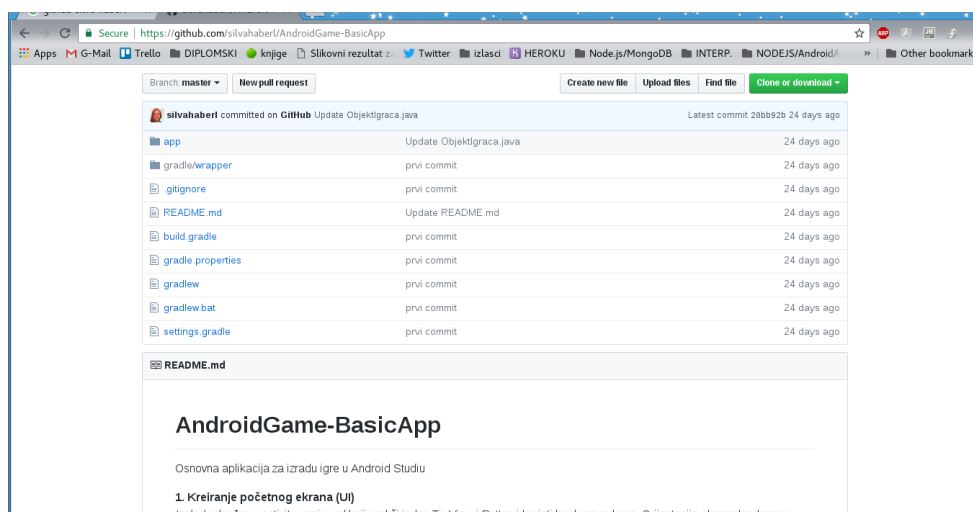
Secure | https://github.com/silvahaberl/AndroidGame-BasicApp

Apps G-Mail Trello DIPLOMSKI knjige Slikovni rezultat za Twitter izlasci HEROKU Node.js/MongoDB INTERP. NODEJS/AndroidA » Other bookmark

Branch: master ▾ New pull request Create new file Upload files Find file Clone or download ▾

silvahaberl committed on GitHub Update ObjektIgraca.java Latest commit 20bb92b 24 days ago

| | | |
|---|---|---|
| app | Update ObjektIgraca.java | 24 days ago |
| gradle/wrapper | prvi commit | 24 days ago |
| .gitignore | prvi commit | 24 days ago |
| README.md | Update README.md | 24 days ago |
| build.gradle | prvi commit | 24 days ago |
| gradle.properties | prvi commit | 24 days ago |
| gradlew | prvi commit | 24 days ago |
| gradlew.bat | prvi commit | 24 days ago |
| settings.gradle | prvi commit | 24 days ago |

README.md

AndroidGame-BasicApp

Osnovna aplikacija za izradu igre u Android Studiu

1. Kreiranje početnog ekrana (UI)

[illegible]